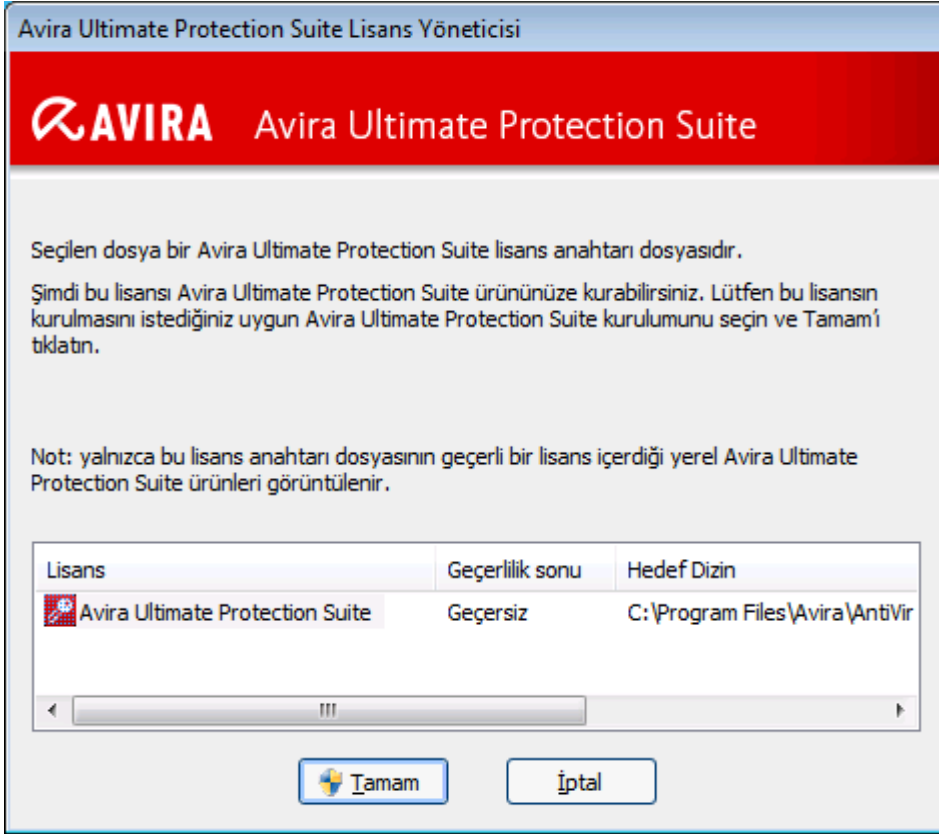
Avira Ultimate Protection Suite Lisans Yöneticisi

AVIRA Avira Ultimate Protection Suite

Seçilen dosya bir Avira Ultimate Protection Suite lisans anahtarı dosyasıdır.

Şimdi bu lisansı Avira Ultimate Protection Suite ürününüze kurabilirsiniz. Lütfen bu lisansın kurulmasını istediğiniz uygun Avira Ultimate Protection Suite kurulumunu seçin ve Tamam'ı tıklatın.

Not: yalnızca bu lisans anahtarı dosyasının geçerli bir lisans içerdiği yerel Avira Ultimate Protection Suite ürünleri görüntülenir.

| Lisans | Geçerlilik sonu | Hedef Dizin |
|---|---|---|
| Avira Ultimate Protection Suite | Geçersiz | C:\Program Files\Avira\AntiVir |

Tamam İptal